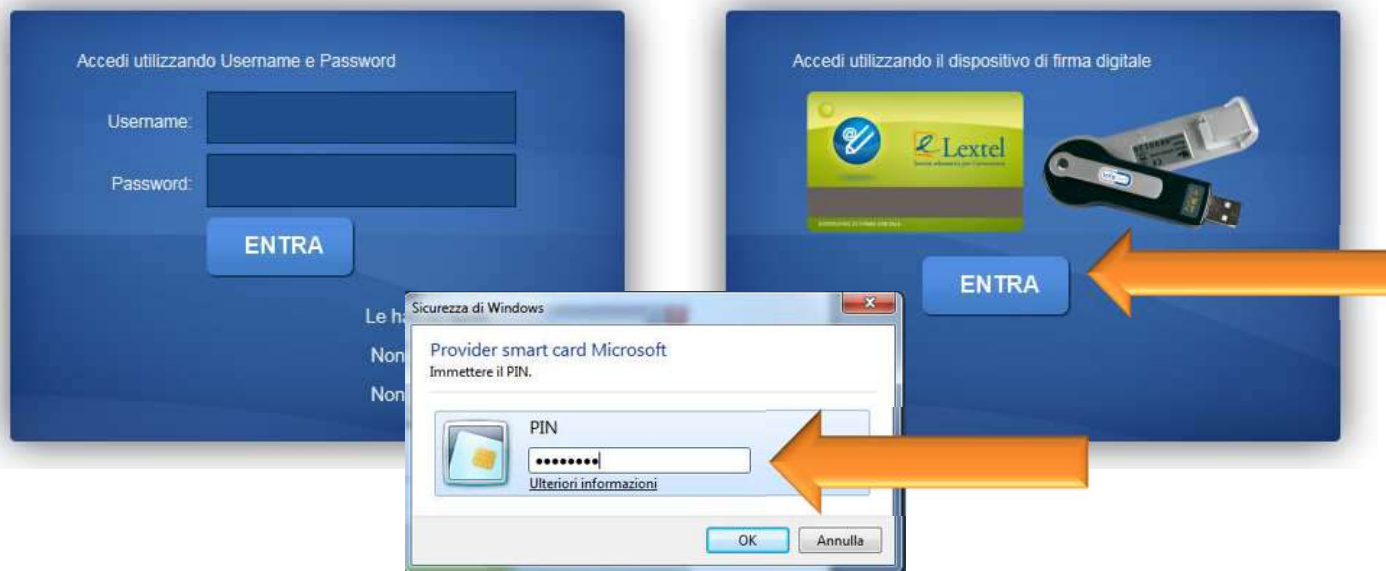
Accedi utilizzando Username e Password

Username:

Password:

ENTRA

Le h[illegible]

Non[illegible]

Non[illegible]

Accedi utilizzando il dispositivo di firma digitale

Lextel

ENTRA

Sicurezza di Windows

Provider smart card Microsoft
Immettere il PIN.

PIN

••••••••

Ulteriori informazioni

OK

Annulla